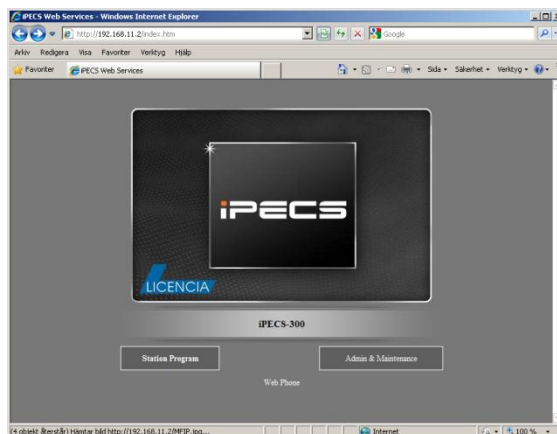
iPECS Web Services - Windows Internet Explorer

http://192.168.11.2/index.htm

Google

Arkiv Redigera Visa Favoriter Verktyg Hjälp

Favoriter

iPECS Web Services

Sida ▾ Säkerhet ▾ Verktyg ▾

iPECS

LICENCIA

iPECS-300

Station Program

Admin & Maintenance

Web Phone

(4 objekt återstår) Hämtar bild http://192.168.11.2/MFIP.jpg...

Internet

100 %